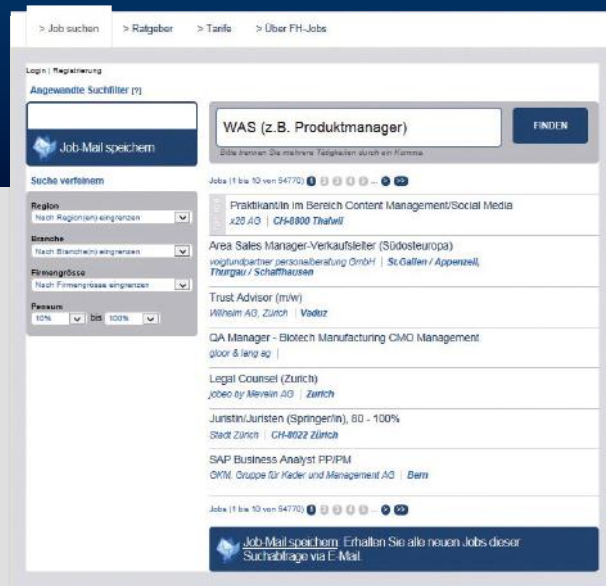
> Job suchen > Ratgeber > Tarife > Über FH-Jobs

Login | Registrierung

Angewandte Suchfilter [?]

Job-Mail speichern

Suche verfeinern

Region
Nach Region(en) eingrenzen

Branche
Nach Branche(n) eingrenzen

Firmengrösse
Nach Firmengrösse eingrenzen

Pensum
10% bis 100%

WAS (z.B. Produktmanager)

FINDEN

Bitte trennen Sie mehrere Tätigkeiten durch ein Komma.

Jobs (1 bis 10 von 94770) 1 2 3 4 5 ... 9 >>

Praktikant/in im Bereich Content Management/Social Media
x28 AG | CH-8800 Thalwil

Area Sales Manager-Verkaufsleiter (Südosteuropa)
voigtundpartner personalberatung GmbH | St.Gallen / Appenzell, Thurgau / Schaffhausen

Trust Advisor (m/w)
Wilhelm AG, Zürich | Vaduz

QA Manager - Biotech Manufacturing CMO Management
gloor & lang ag |

Legal Counsel (Zurich)
jobeo by Mevelin AG | Zurich

Juristin/Juristen (Springer/in), 80 - 100%
Stadt Zürich | CH-8022 Zürich

SAP Business Analyst PP/PM
GKM, Gruppe für Kader und Management AG | Bern

Jobs (1 bis 10 von 94770) 1 2 3 4 5 ... 9 >>

Job-Mail speichern. Erhalten Sie alle neuen Jobs dieser Suchabfrage via E-Mail.